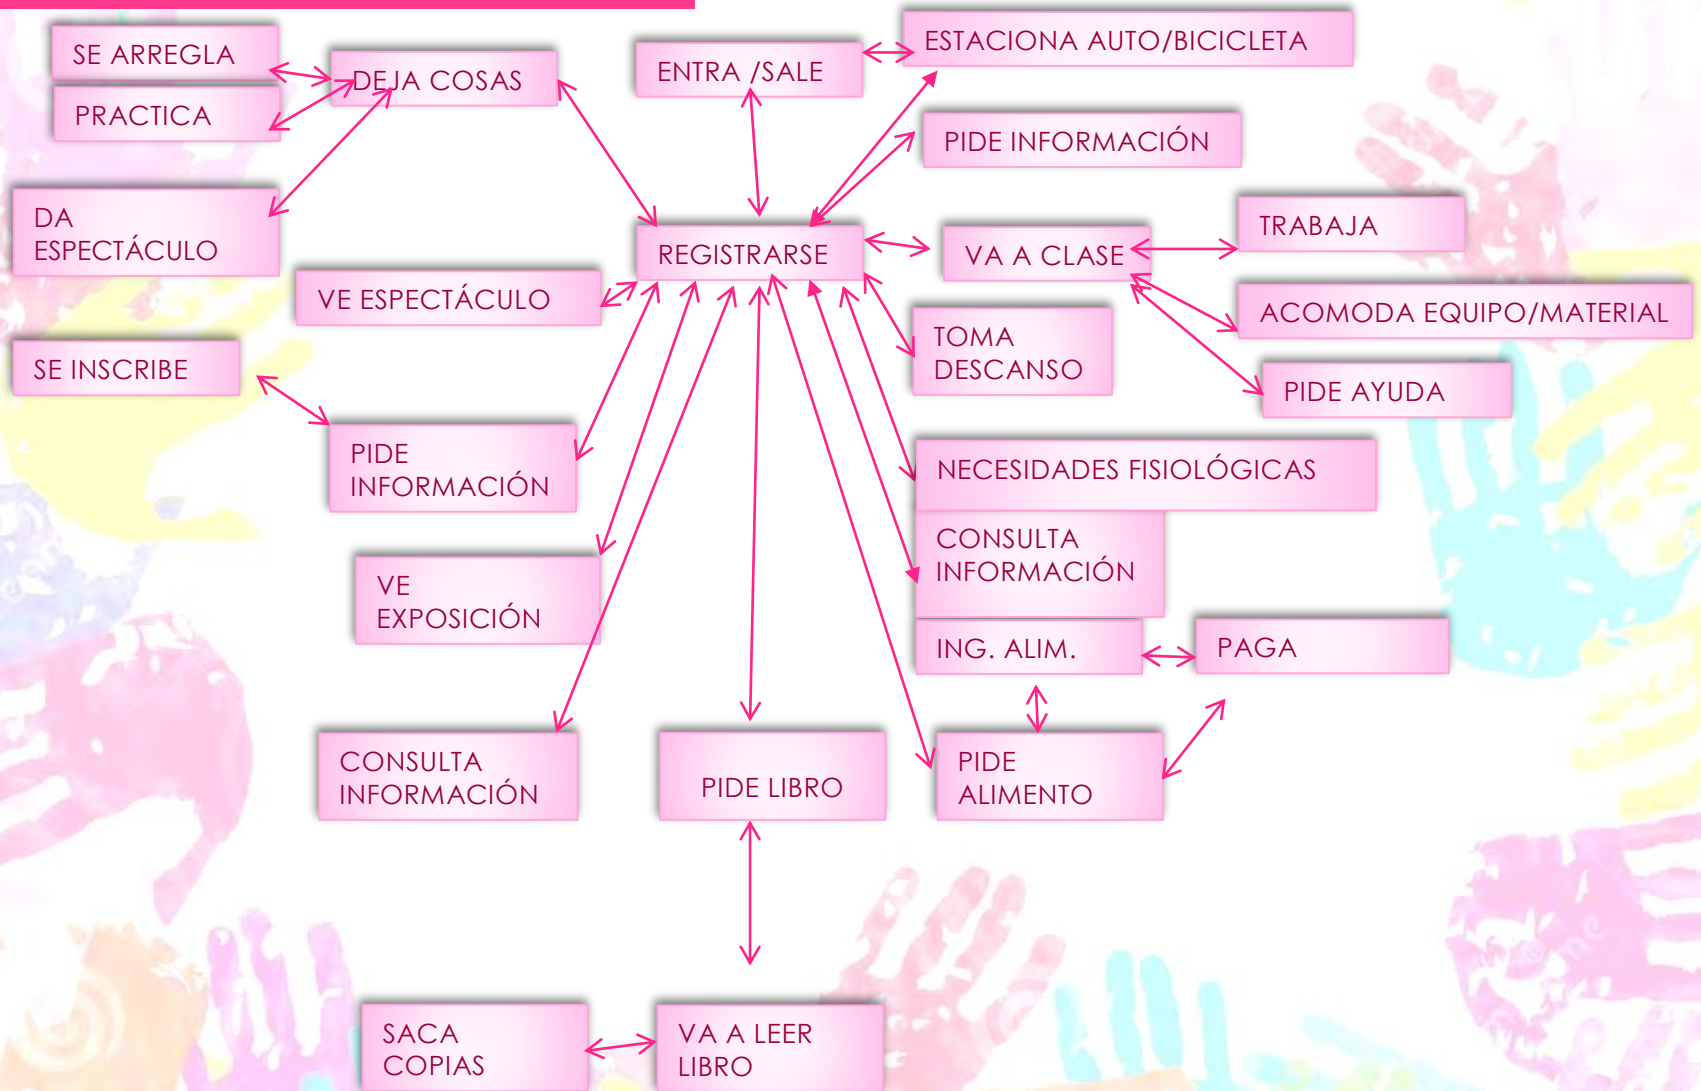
SE ARREGLA

PRACTICA

DEJA COSAS

ENTRA /SALE

ESTACIONA AUTO/BICICLETA

PIDE INFORMACIÓN

DA ESPECTÁCULO

REGISTRARSE

VA A CLASE

TRABAJA

VE ESPECTÁCULO

ACOMODA EQUIPO/MATERIAL

TOMA DESCANSO

SE INSCRIBE

PIDE AYUDA

PIDE INFORMACIÓN

NECESIDADES FISIOLÓGICAS

CONSULTA INFORMACIÓN

VE EXPOSICIÓN

ING. ALIM.

PAGA

CONSULTA INFORMACIÓN

PIDE LIBRO

PIDE ALIMENTO

SACA COPIAS

VA A LEER LIBRO